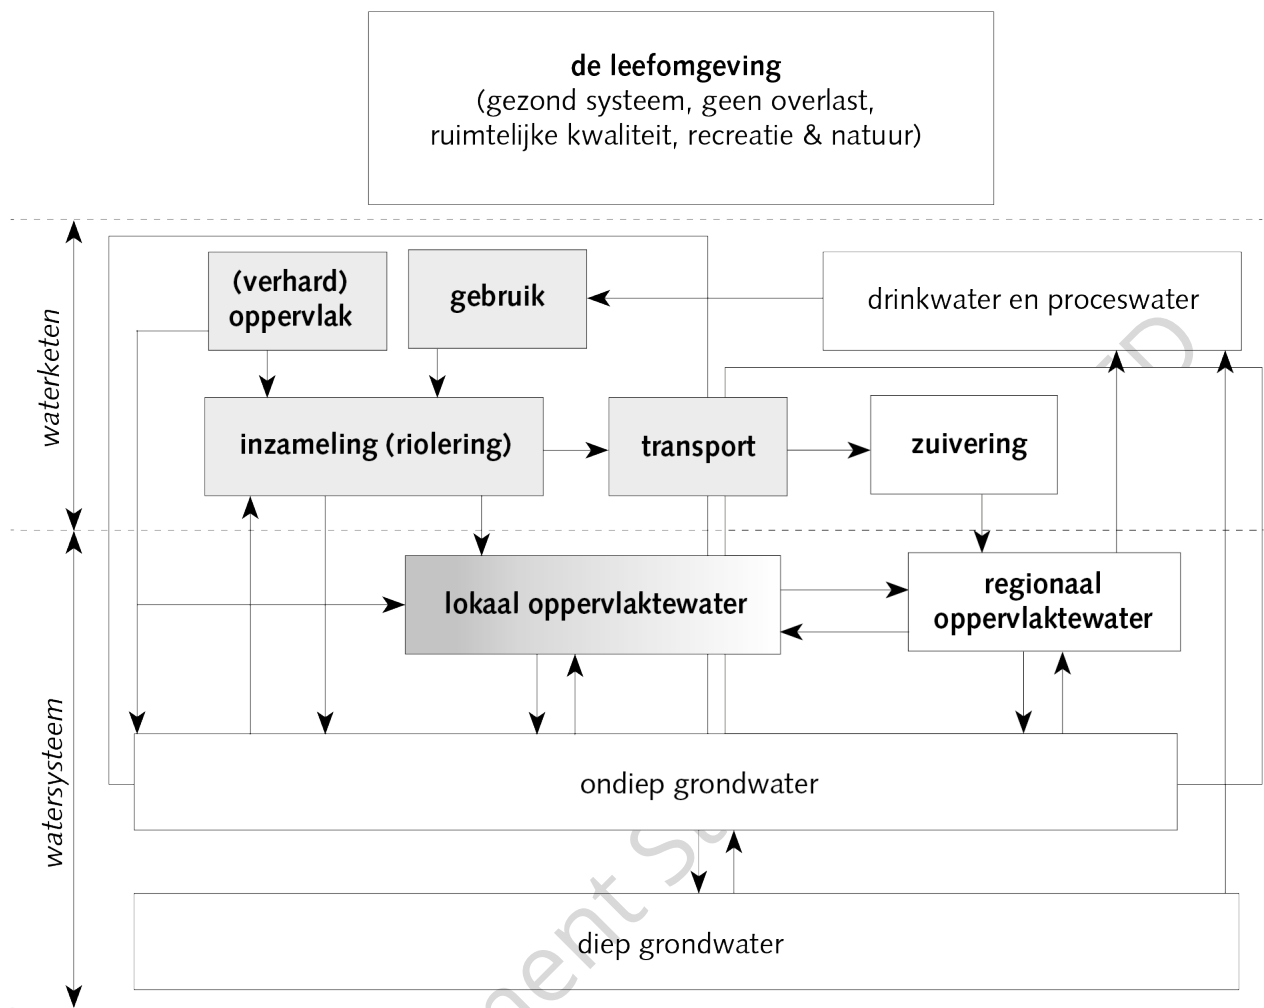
de leefomgeving
(gezond systeem, geen overlast, ruimtelijke kwaliteit, recreatie & natuur)

waterketen

(verhard) oppervlak

gebruik

drinkwater en proceswater

inzameling (riolering)

transport

zuivering

watersysteem

lokaal oppervlaktewater

regionaal oppervlaktewater

ondiep grondwater

diep grondwater